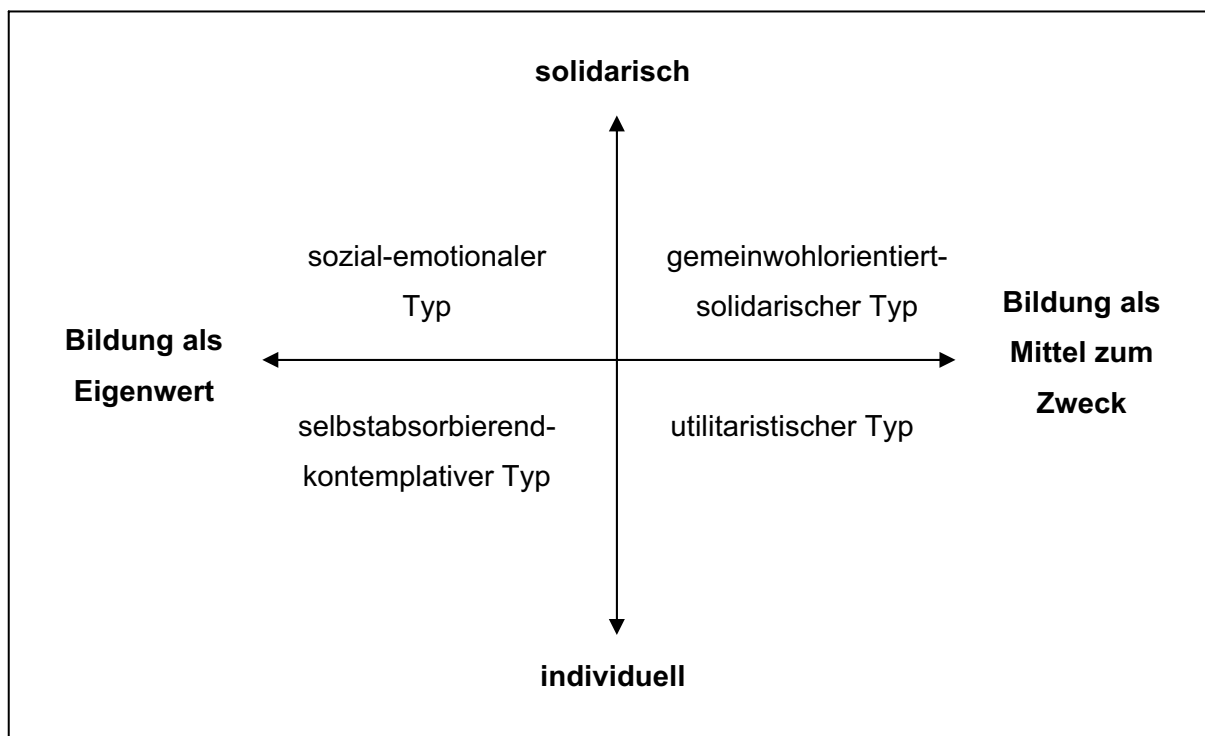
solidarisch

sozial-emotionaler Typ

gemeinwohlorientiert-solidarischer Typ

Bildung als Eigenwert

Bildung als Mittel zum Zweck

selbstabsorbierend-kontemplativer Typ

utilitaristischer Typ

individuell